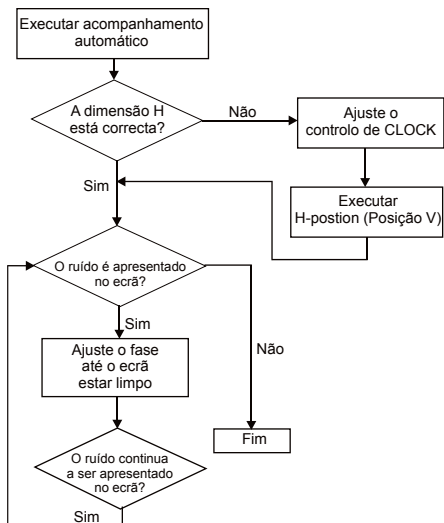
Executar acompanhamento automático

A dimensão H está correcta?

Não

Ajuste o controlo de CLOCK

Executar H-postion (Posição V)

Sim

O ruído é apresentado no ecrã?

Sim

Ajuste o fase até o ecrã estar limpo

Não

Fim

O ruído continua a ser apresentado no ecrã?

Sim